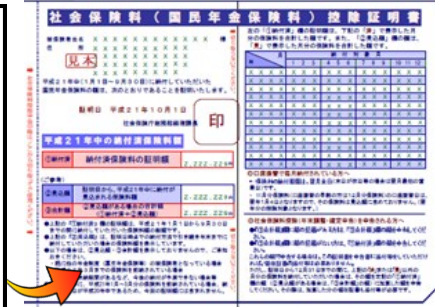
社会保険料（国民年金保険料）控除証明書

見本

平成２１年中に納付済保険料の証明額

印

証明日　平成２１年１０月１日

平成２１年中の納付済保険料

①納付済　納付済保険料の証明額

②見込額

③合計額

2,222,222円

2,222,222円

2,222,222円

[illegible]